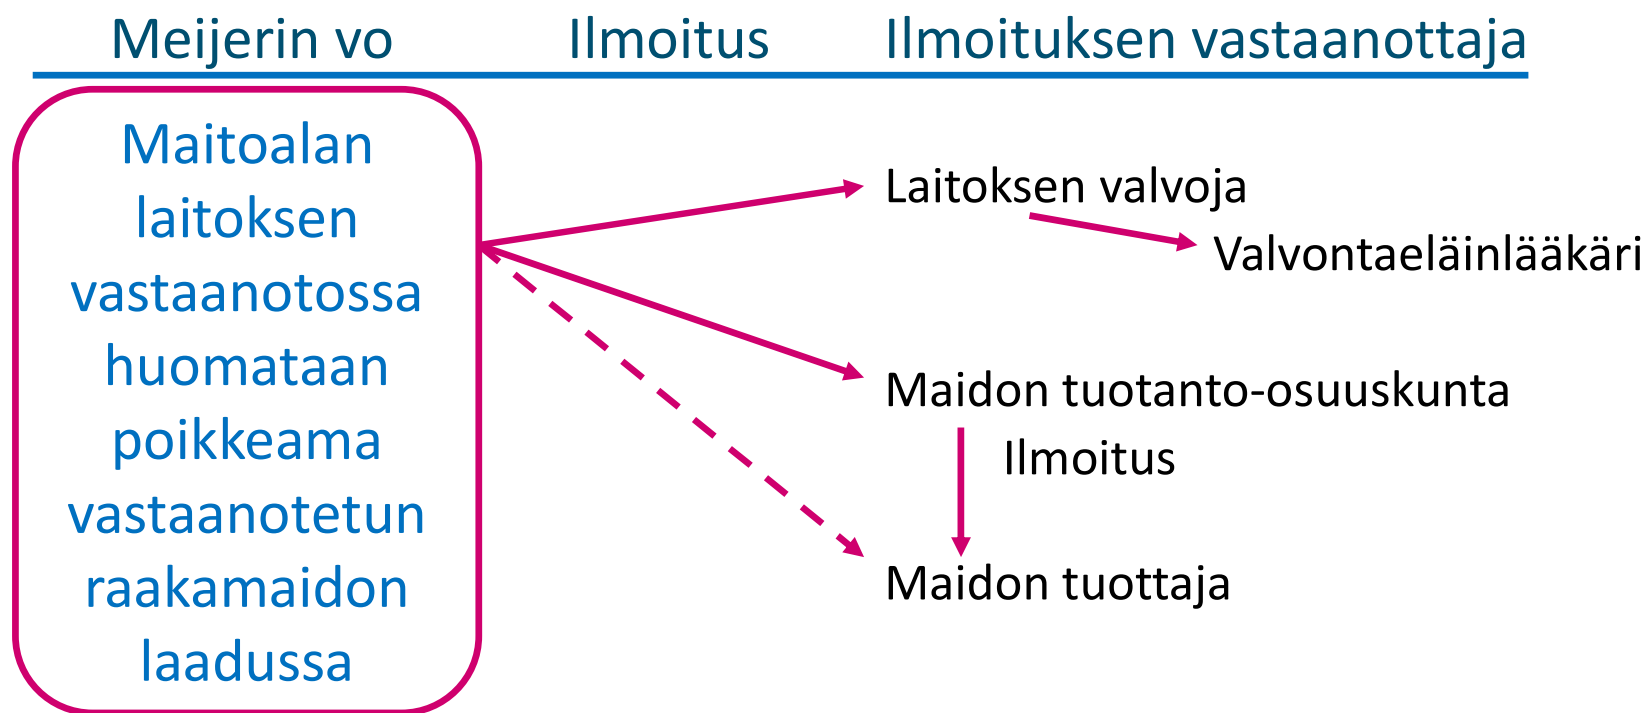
Meijerin vo Ilmoitus Ilmoituksen vastaanottaja

Maitoalan laitoksen vastaanotossa huomataan poikkeama vastaanotetun raakamaidon laadussa

Laitoksen valvoja

Valvontaeläinlääkäri

Maidon tuotanto-osuuskunta

Ilmoitus

Maidon tuottaja